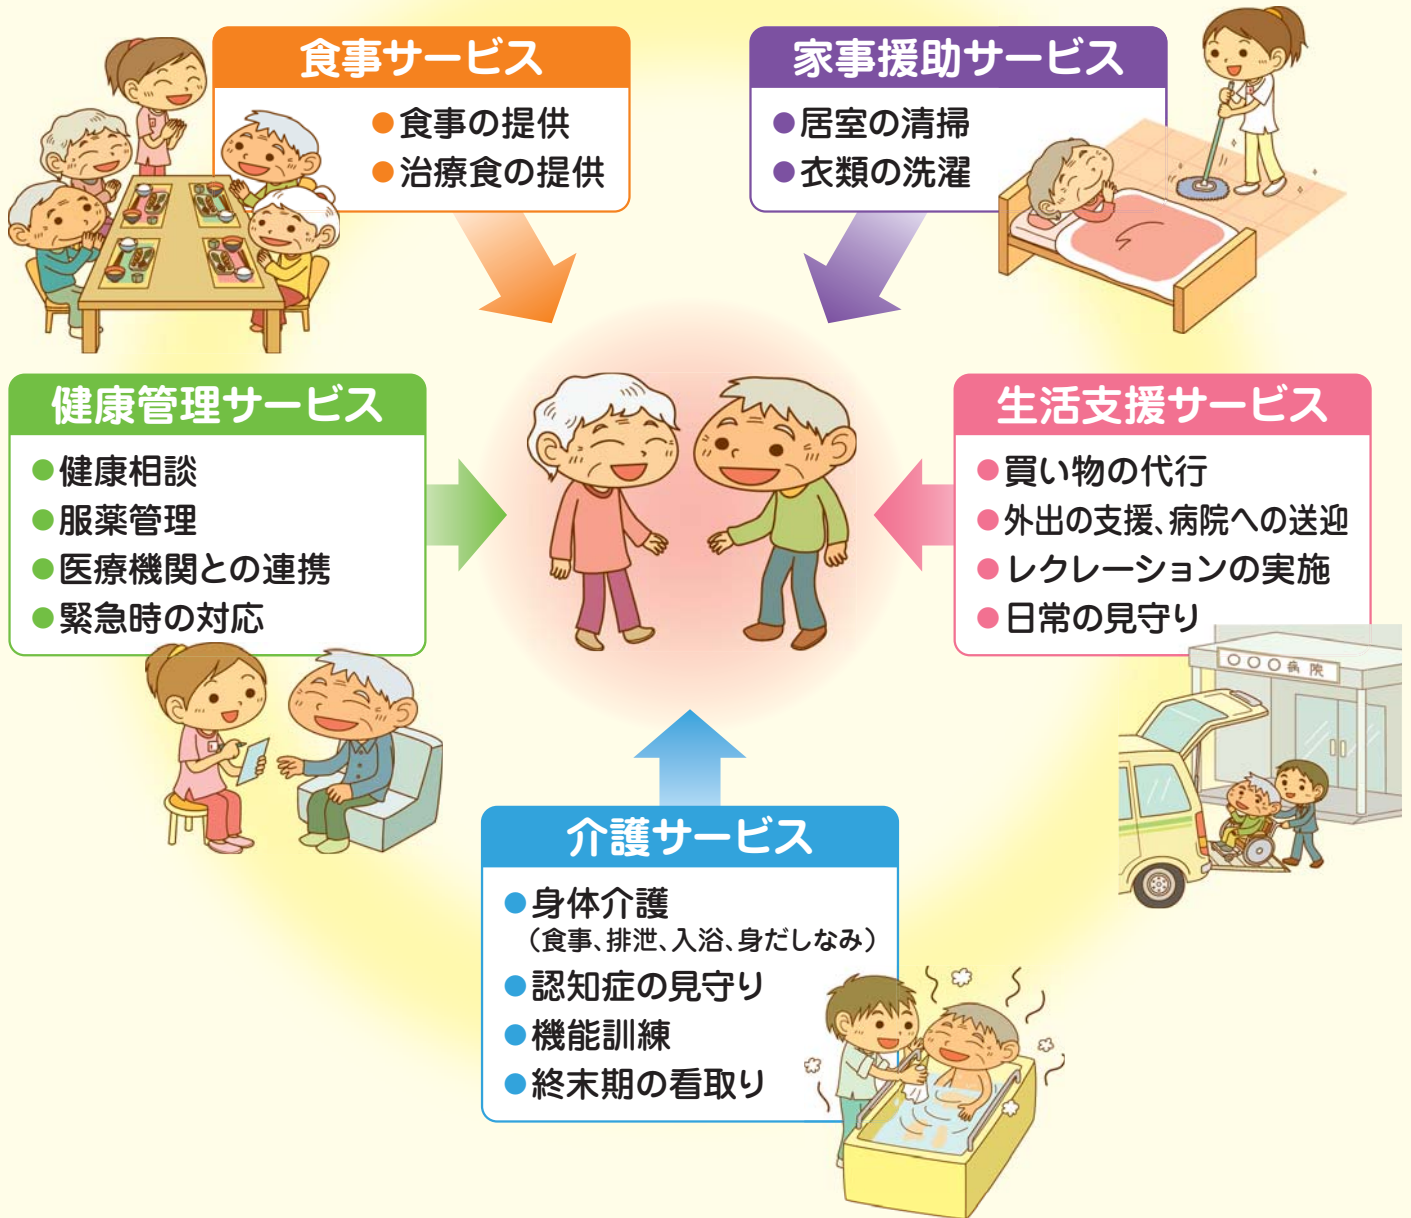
食事サービス
●食事の提供
●治療食の提供

家事援助サービス
●居室の清掃
●衣類の洗濯

健康管理サービス
●健康相談
●服薬管理
●医療機関との連携
●緊急時の対応

生活支援サービス
●買い物の代行
●外出の支援、病院への送迎
●レクレーションの実施
●日常の見守り

○○○病院

介護サービス
●身体介護
（食事、排泄、入浴、身だしなみ）
●認知症の見守り
●機能訓練
●終末期の看取り